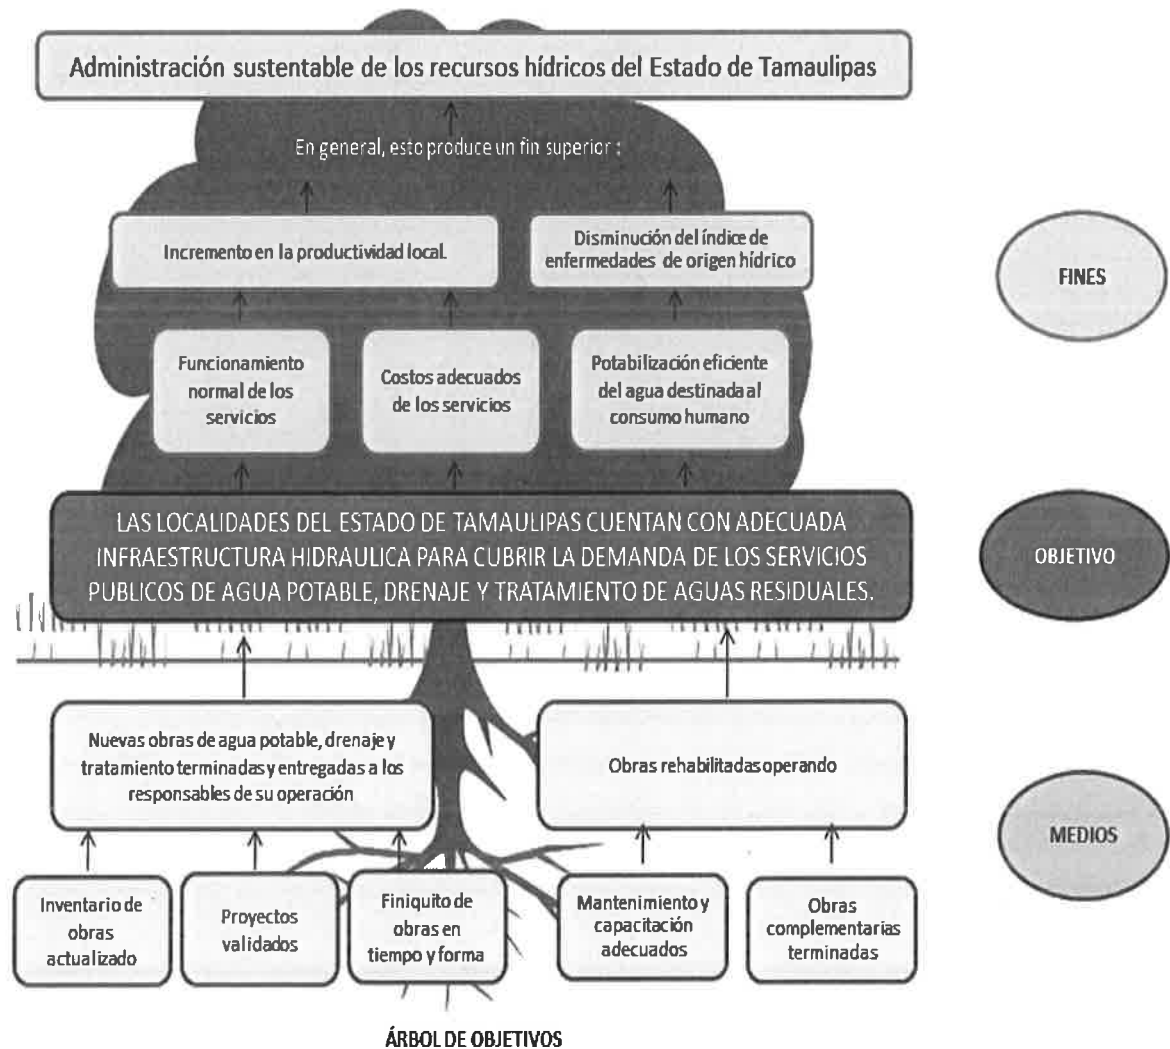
Administración sustentable de los recursos hídricos del Estado de Tamaulipas

En general, esto produce un fin superior :

Incremento en la productividad local.

Disminución del índice de enfermedades de origen hídrico

FINES

Funcionamiento normal de los servicios

Costos adecuados de los servicios

Potabilización eficiente del agua destinada al consumo humano

LAS LOCALIDADES DEL ESTADO DE TAMAULIPAS CUENTAN CON ADECUADA INFRAESTRUCTURA HIDRAULICA PARA CUBRIR LA DEMANDA DE LOS SERVICIOS PUBLICOS DE AGUA POTABLE, DRENAJE Y TRATAMIENTO DE AGUAS RESIDUALES.

OBJETIVO

Nuevas obras de agua potable, drenaje y tratamiento terminadas y entregadas a los responsables de su operación

Obras rehabilitadas operando

MEDIOS

Inventario de obras actualizado

Proyectos validados

Finiquito de obras en tiempo y forma

Mantenimiento y capacitación adecuados

Obras complementarias terminadas

ÁRBOL DE OBJETIVOS